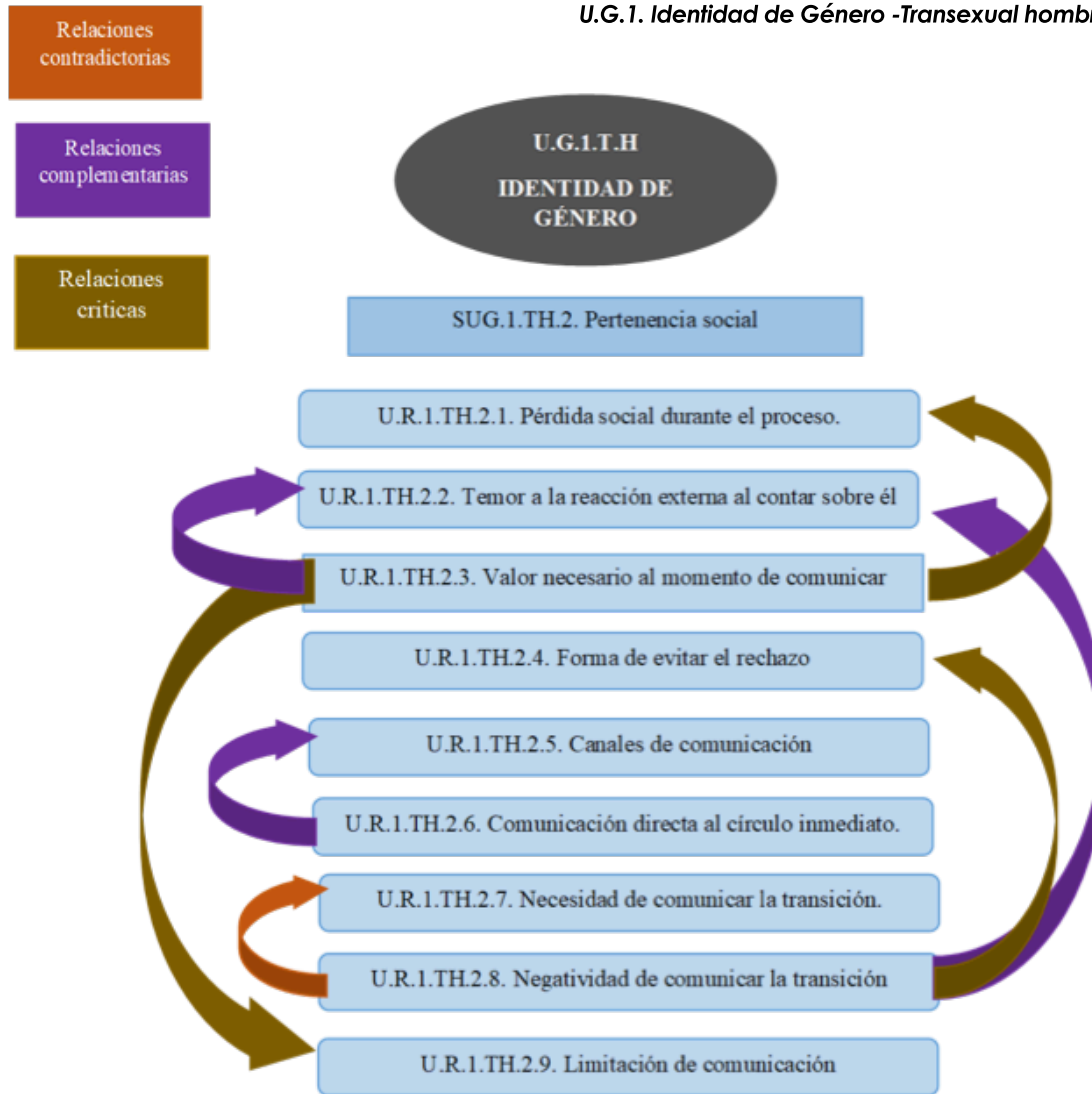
U.G.1. Identidad de Género -Transexual hombr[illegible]

Relaciones contradictorias

Relaciones complementarias

Relaciones criticas

U.G.1.T.H

IDENTIDAD DE GÉNERO

SUG.1.TH.2. Pertenencia social

U.R.1.TH.2.1. Pérdida social durante el proceso.

U.R.1.TH.2.2. Temor a la reacción externa al contar sobre él

U.R.1.TH.2.3. Valor necesario al momento de comunicar

U.R.1.TH.2.4. Forma de evitar el rechazo

U.R.1.TH.2.5. Canales de comunicación

U.R.1.TH.2.6. Comunicación directa al círculo inmediato.

U.R.1.TH.2.7. Necesidad de comunicar la transición.

U.R.1.TH.2.8. Negatividad de comunicar la transición

U.R.1.TH.2.9. Limitación de comunicación